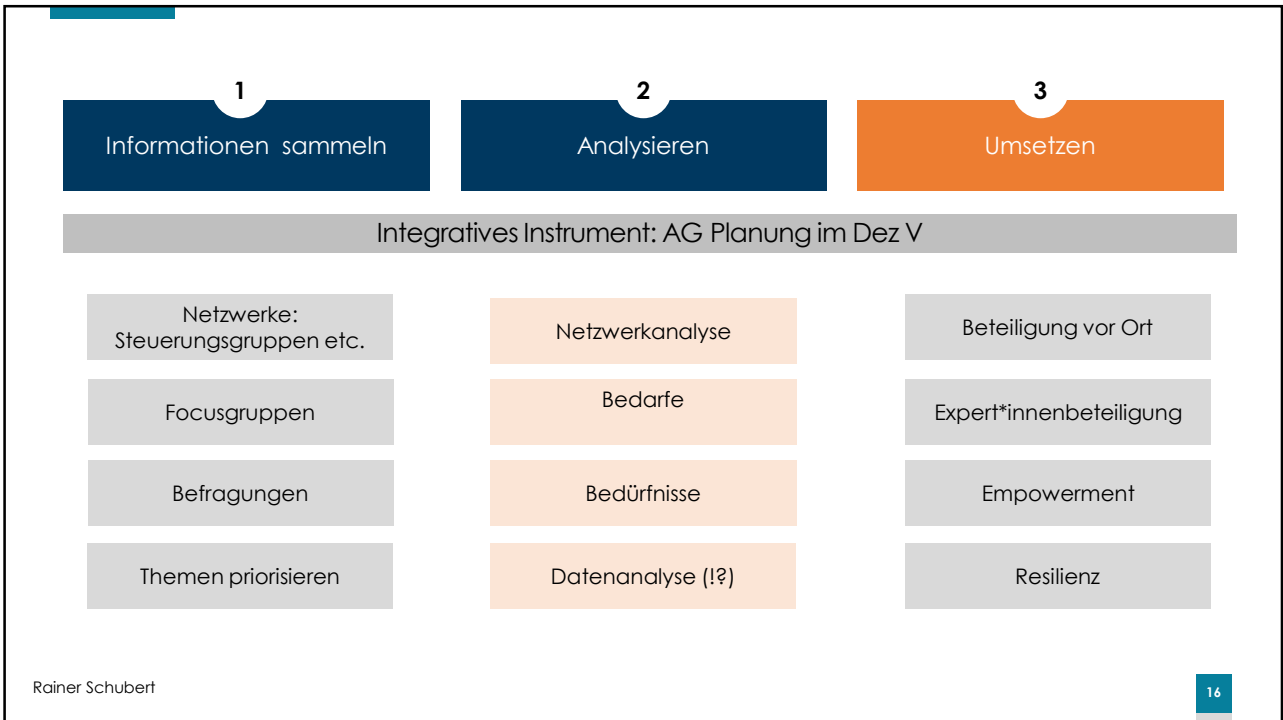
1
Informationen sammeln

2
Analysieren

3
Umsetzen

Integratives Instrument: AG Planung im Dez V

Netzwerke: Steuerungsgruppen etc.

Focusgruppen

Befragungen

Themen priorisieren

Netzwerkanalyse

Bedarfe

Bedürfnisse

Datenanalyse (!?)

Beteiligung vor Ort

Expert*innenbeteiligung

Empowerment

Resilienz

Rainer Schubert

16